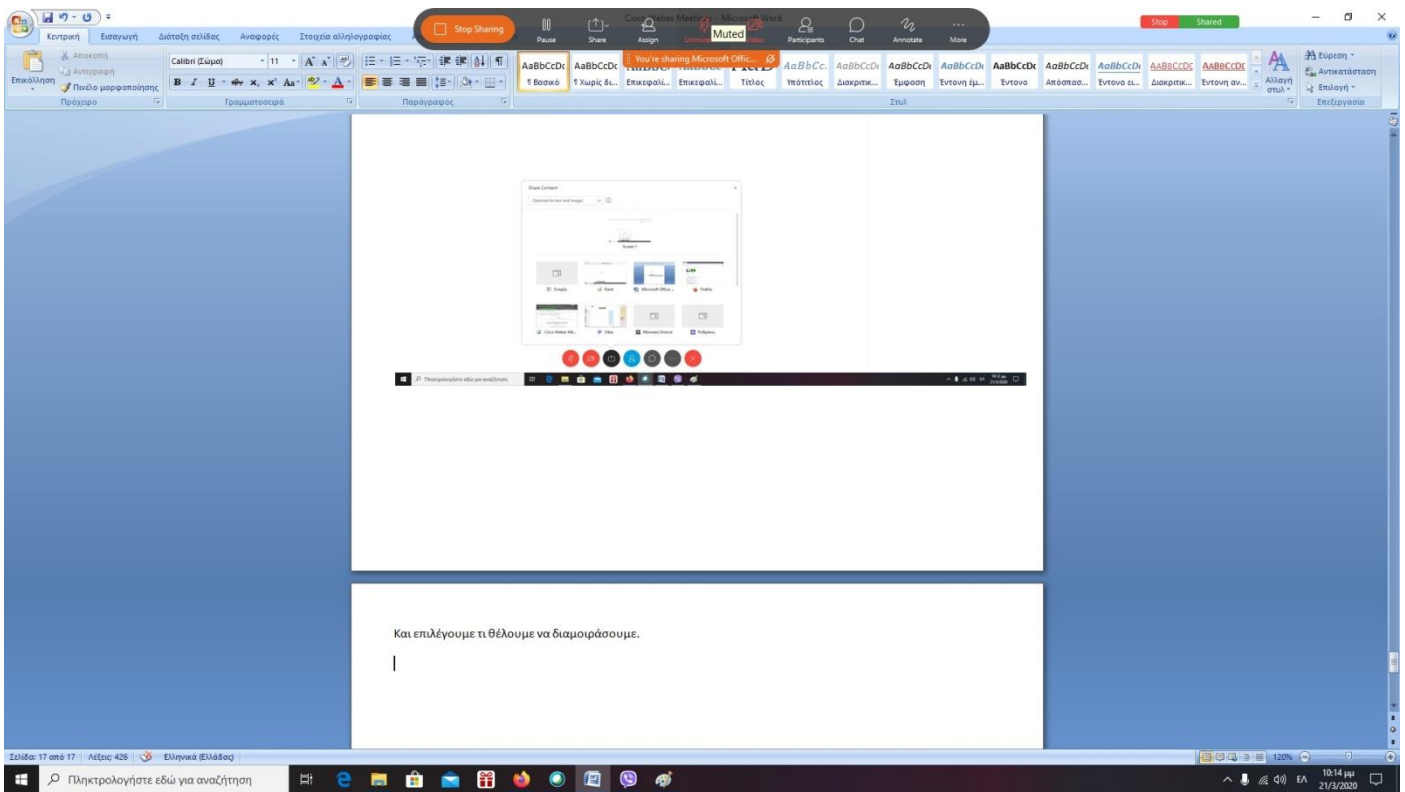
Cisco Webex Meetings - Microsoft Word

Stop Sharing | Pause | Share | Assign | Unmute | Muted | Video | Participants | Chat | Annotate | More

You're sharing Microsoft Offic...

Stop | Shared

Κεντρική | Εισαγωγή | Διάταξη σελίδας | Αναφορές | Στοιχεία αλληλογραφίας

Αποκοπή
Αντιγραφή
Επικόλληση
Πινέλο μορφοποίησης
Πρόχειρο

Calibri (Σώμα) | 11
Γραμματοσειρά

Παράγραφος

AaBbCcDc ¶ Βασικό | AaBbCcDc ¶ Χωρίς δι... | Επικεφαλί... | Επικεφαλί... | Τίτλος | AaBbCc. Υπότιτλος | AaBbCcDc Διακριτικ... | AaBbCcDc Έμφαση | AaBbCcDc Έντονη έμ... | AaBbCcDc Έντονο | AaBbCcDc Απόσπασ... | AaBbCcDc Έντονο ει... | AABBCCDC Διακριτικ... | AABBCCDC Έντονη αν... | Αλλαγή στυλ
Στυλ

Εύρεση
Αντικατάσταση
Επιλογή
Επεξεργασία

Share Content
Optimize for text and images
Screen 1
Empty | Paint | Microsoft Office ... | Firefox
Cisco Webex Me... | Viber | Movavi Screen | Pullylens

Πληκτρολογήστε εδώ για αναζήτηση

Και επιλέγουμε τι θέλουμε να διαμοιράσουμε.

Σελίδα: 17 από 17 | Λέξεις: 426 | Ελληνικά (Ελλάδας)
120%

Πληκτρολογήστε εδώ για αναζήτηση
ΕΛ 10:14 μμ 21/3/2020